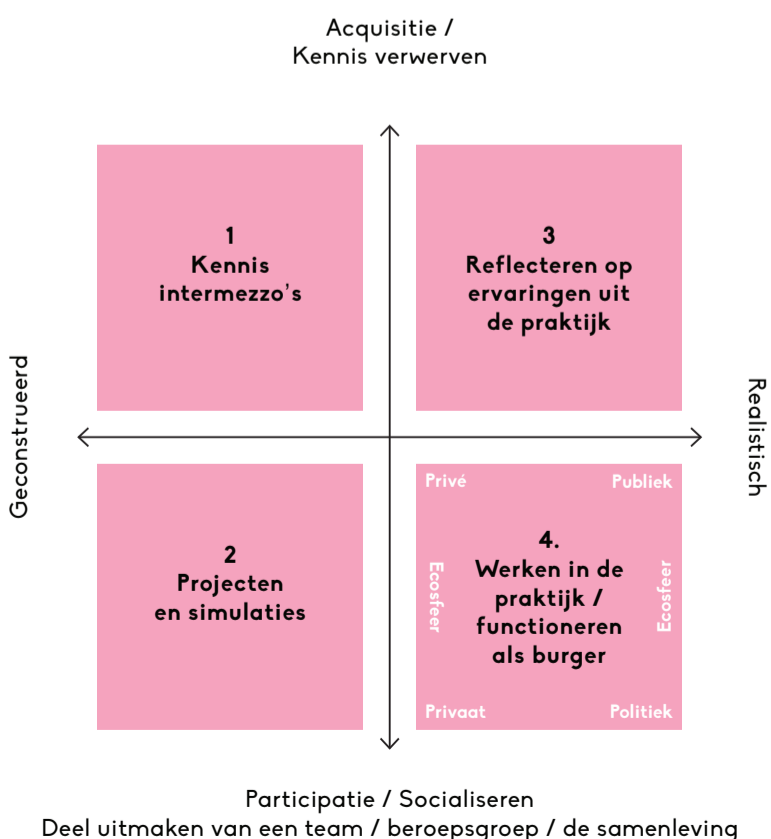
Acquisitie / Kennis verwerven

1
Kennis intermezzo's

3
Reflecteren op ervaringen uit de praktijk

Geconstrueerd

Realistisch

2
Projecten en simulaties

Privé

Publiek

Ecosfeer

4.
Werken in de praktijk / functioneren als burger

Ecosfeer

Privaat

Politiek

Participatie / Socialiseren
Deel uitmaken van een team / beroepsgroep / de samenleving